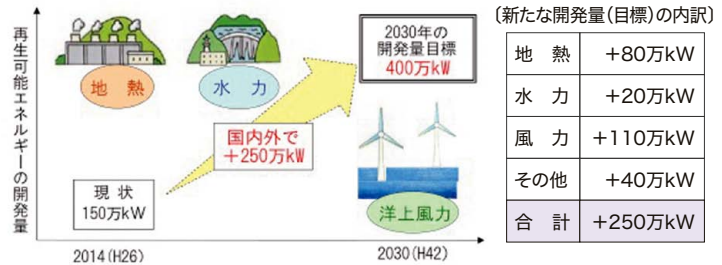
再生可能エネルギーの開発量

地 熱

水 力

2030年の
開発量目標
400万kW

国内外で
＋250万kW

現 状
150万kW

洋上風力

2014(H26)

2030(H42)

〔新たな開発量(目標)の内訳〕

| 地 熱 | ＋80万kW |
|---|---|
| 水 力 | ＋20万kW |
| 風 力 | ＋110万kW |
| その他 | ＋40万kW |
| 合 計 | ＋250万kW |